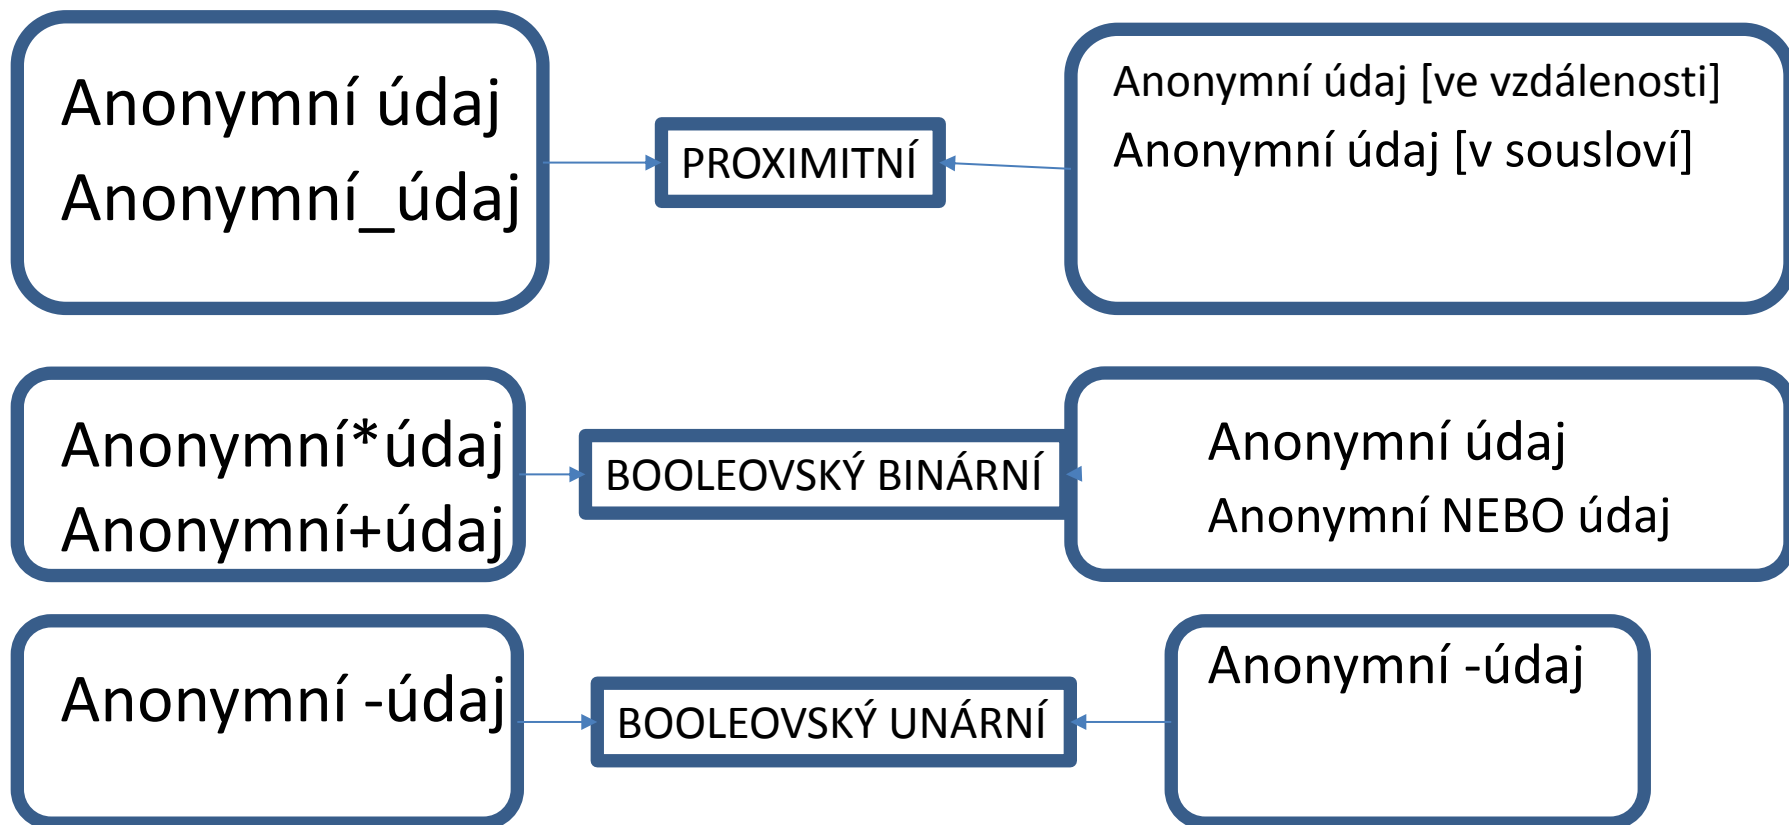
Anonymní údaj
Anonymní_údaj

PROXIMITNÍ

Anonymní údaj [ve vzdálenosti]
Anonymní údaj [v sousloví]

Anonymní*údaj
Anonymní+údaj

BOOLEOVSKÝ BINÁRNÍ

Anonymní údaj
Anonymní NEBO údaj

Anonymní -údaj

BOOLEOVSKÝ UNÁRNÍ

Anonymní -údaj